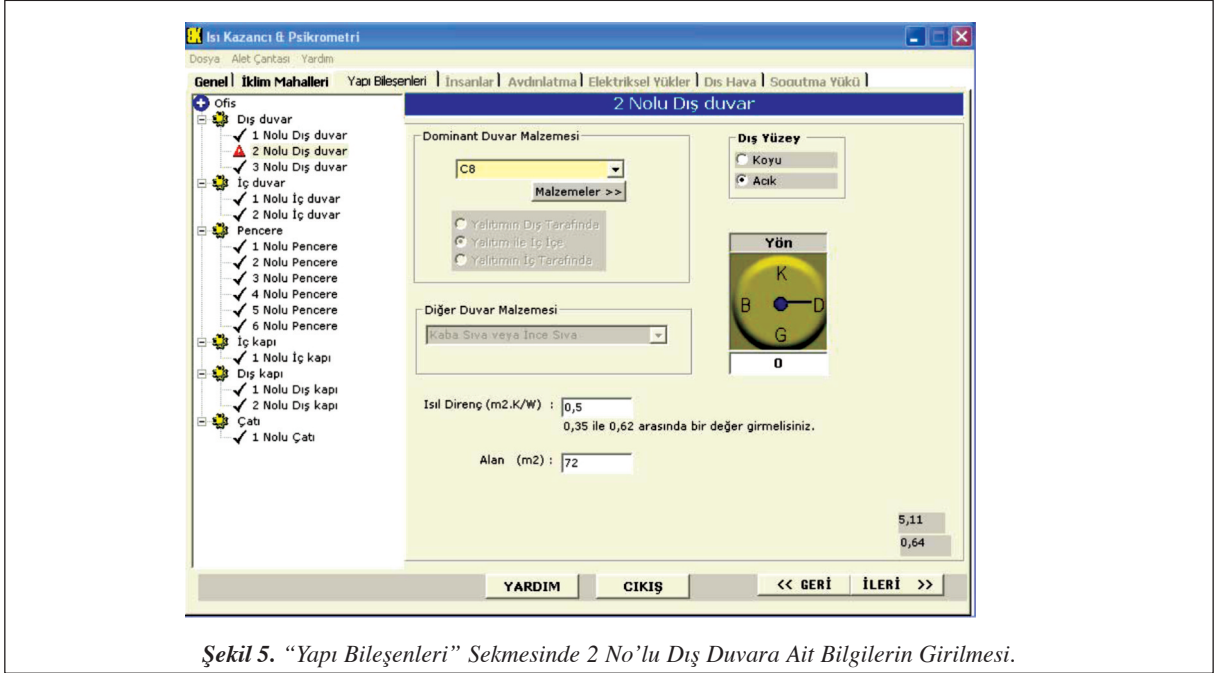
Isı Kazancı & Psikrometri

Dosya Alet Çantası Yardım

Genel | İklim Mahalleri | Yapı Bileşenleri | İnsanlar | Aydınlatma | Elektriksel Yükler | Dış Hava | Soğutma Yükü

Ofis
Dış duvar
1 Nolu Dış duvar
2 Nolu Dış duvar
3 Nolu Dış duvar
İç duvar
1 Nolu İç duvar
2 Nolu İç duvar
Pencere
1 Nolu Pencere
2 Nolu Pencere
3 Nolu Pencere
4 Nolu Pencere
5 Nolu Pencere
6 Nolu Pencere
İç kapı
1 Nolu İç kapı
Dış kapı
1 Nolu Dış kapı
2 Nolu Dış kapı
Çatı
1 Nolu Çatı

2 Nolu Dış duvar

Dominant Duvar Malzemesi
C8
Malzemeler >>
Yalıtımın Dış Tarafında
Yalıtım ile İç İçe
Yalıtımın İç Tarafında

Dış Yüzey
Koyu
Açık

Yön
K
B
D
G
0

Diğer Duvar Malzemesi
Kaba Sıva veya İnce Sıva

Isıl Direnç (m2.K/W) : 0,5
0,35 ile 0,62 arasında bir değer girmelisiniz.

Alan (m2) : 72

5,11
0,64

YARDIM CIKIŞ << GERİ İLERİ >>

Şekil 5. "Yapı Bileşenleri" Sekmesinde 2 No'lu Dış Duvara Ait Bilgilerin Girilmesi.